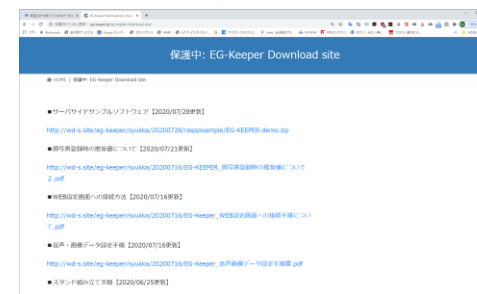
保護中: EG-Keeper Download site

HOME / 保護中: EG-Keeper Download site

■サーバサイドサンプルソフトウェア【2020/07/28更新】

http://wd-s.site/eg-keeper/syukka/20200728/rasppisample/EG-KEEPER-demo.zip

■顔写真登録時の推奨値について【2020/07/21更新】

http://wd-s.site/eg-keeper/syukka/20200716/EG-KEEPER_顔写真登録時の推奨値について2.pdf

■WEB設定画面への接続方法【2020/07/16更新】

http://wd-s.site/eg-keeper/syukka/20200716/EG-Keeper_WEB設定画面への接続手順について.pdf

■音声・画像データ設定手順【2020/07/16更新】

http://wd-s.site/eg-keeper/syukka/20200716/EG-Keeper_音声画像データ設定手順書.pdf

■スタンド組み立て手順【2020/06/25更新】